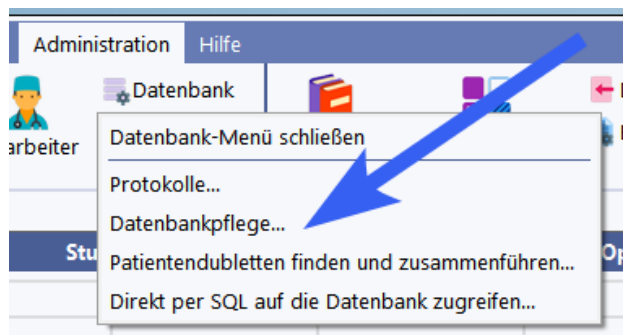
Administration Hilfe

Datenbank

rbeiter

Datenbank-Menü schließen

Protokolle...

Datenbankpflege...

Patientendubletten finden und zusammenführen...

Direkt per SQL auf die Datenbank zugreifen...

Stu

Op